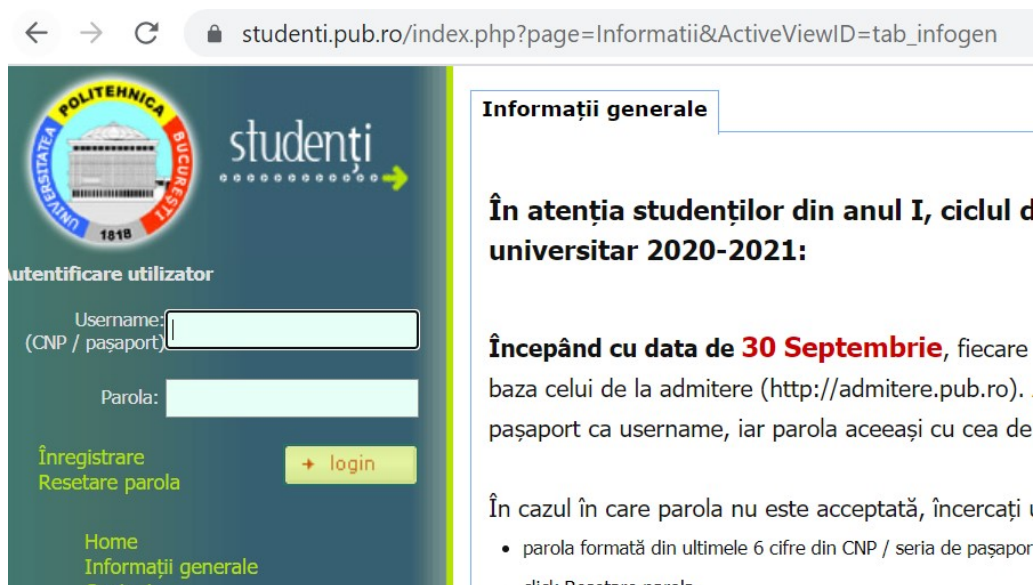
studenti.pub.ro/index.php?page=Informatii&ActiveViewID=tab_infogen

POLITEHNICA
UNIVERSITATEA
BUCUREȘTI
1818

studenți

utentificare utilizator

Username:
(CNP / pașaport)

Parola:

Înregistrare
Resetare parola

login

Home
Informații generale

Informații generale

În atenția studenților din anul I, ciclul d universitar 2020-2021:

Începând cu data de 30 Septembrie, fiecare baza celui de la admitere (http://admitere.pub.ro). pașaport ca username, iar parola aceeași cu cea de

În cazul în care parola nu este acceptată, încercați

• parola formată din ultimele 6 cifre din CNP / seria de pașapor

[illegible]